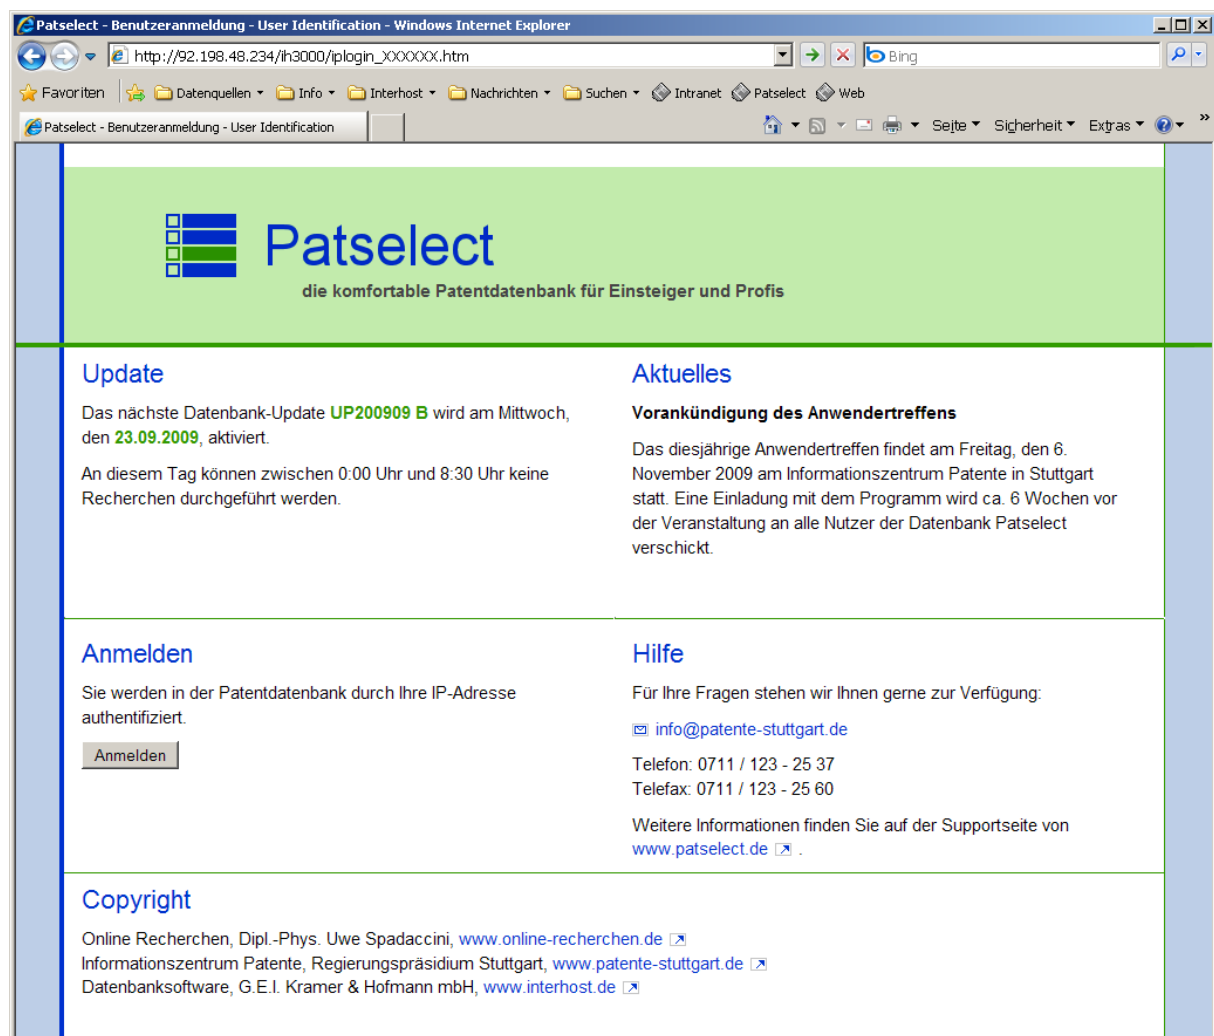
Patselect - Benutzeranmeldung - User Identification - Windows Internet Explorer

http://92.198.48.234/ih3000/iplogin_XXXXXX.htm

Bing

Favoriten | Datenquellen | Info | Interhost | Nachrichten | Suchen | Intranet | Patselect | Web

Patselect - Benutzeranmeldung - User Identification

Seite | Sicherheit | Extras

Patselect

die komfortable Patentdatenbank für Einsteiger und Profis

Update

Das nächste Datenbank-Update UP200909 B wird am Mittwoch, den 23.09.2009, aktiviert.

An diesem Tag können zwischen 0:00 Uhr und 8:30 Uhr keine Recherchen durchgeführt werden.

Aktuelles

Vorankündigung des Anwendertreffens

Das diesjährige Anwendertreffen findet am Freitag, den 6. November 2009 am Informationszentrum Patente in Stuttgart statt. Eine Einladung mit dem Programm wird ca. 6 Wochen vor der Veranstaltung an alle Nutzer der Datenbank Patselect verschickt.

Anmelden

Sie werden in der Patentdatenbank durch Ihre IP-Adresse authentifiziert.

Anmelden

Hilfe

Für Ihre Fragen stehen wir Ihnen gerne zur Verfügung:

info@patente-stuttgart.de

Telefon: 0711 / 123 - 25 37
Telefax: 0711 / 123 - 25 60

Weitere Informationen finden Sie auf der Supportseite von www.patselect.de .

Copyright

Online Recherchen, Dipl.-Phys. Uwe Spadaccini, www.online-recherchen.de
Informationszentrum Patente, Regierungspräsidium Stuttgart, www.patente-stuttgart.de
Datenbanksoftware, G.E.I. Kramer & Hofmann mbH, www.interhost.de